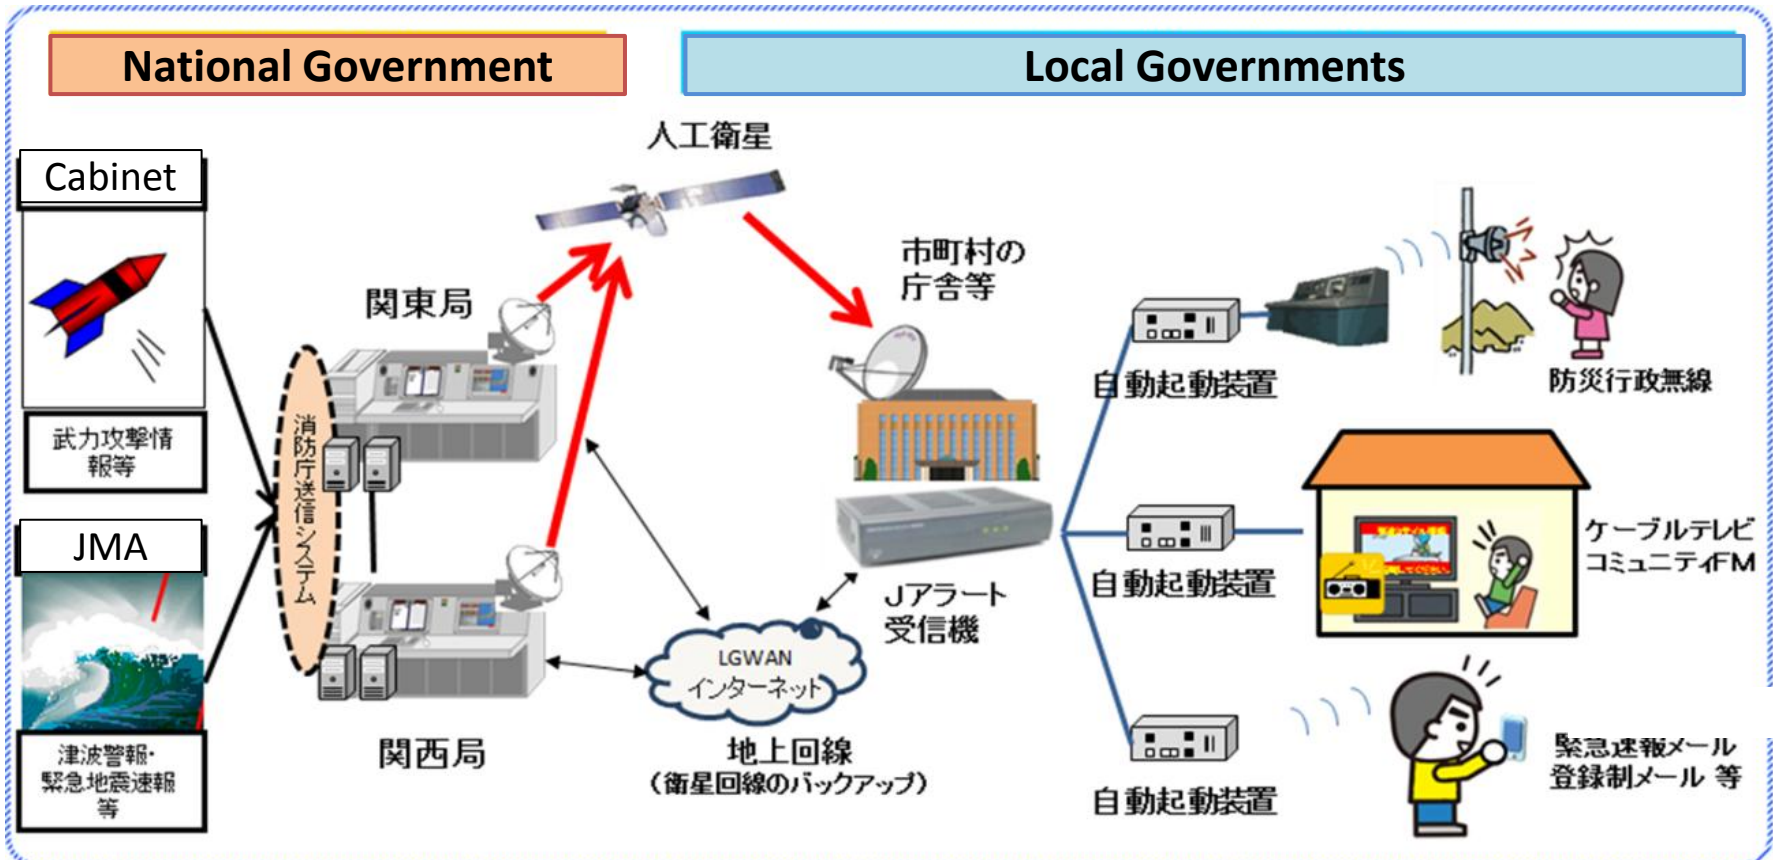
National Government

Local Governments

Cabinet

武力攻撃情報等

JMA

津波警報・緊急地震速報等

消防庁送信システム

関東局

関西局

人工衛星

市町村の庁舎等

Jアラート受信機

LGWAN インターネット

地上回線
（衛星回線のバックアップ）

自動起動装置

自動起動装置

自動起動装置

防災行政無線

ケーブルテレビ
コミュニティFM

緊急速報メール
登録制メール 等